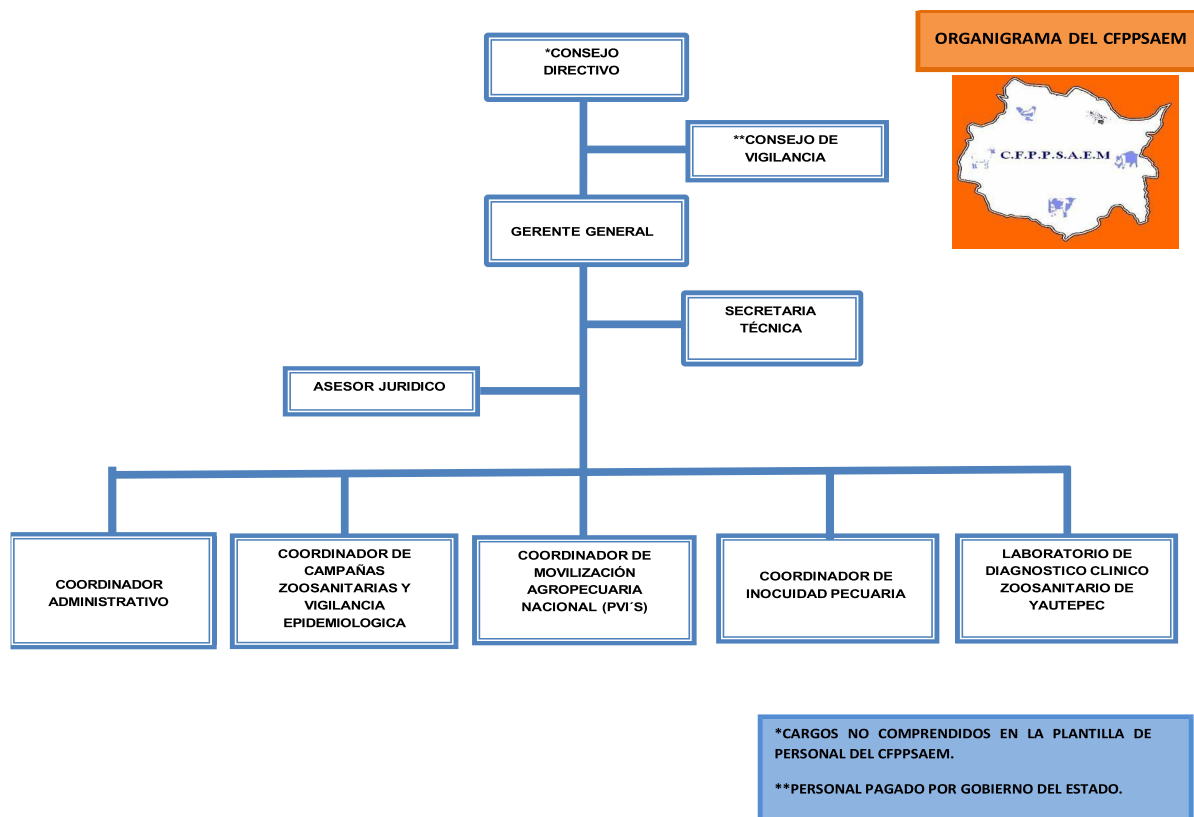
ORGANIGRAMA DEL CFPPSAEM

C.F.P.P.S.A.E.M

*CONSEJO DIRECTIVO

**CONSEJO DE VIGILANCIA

GERENTE GENERAL

SECRETARIA TÉCNICA

ASESOR JURIDICO

COORDINADOR ADMINISTRATIVO

COORDINADOR DE CAMPAÑAS ZOOSANITARIAS Y VIGILANCIA EPIDEMIOLOGICA

COORDINADOR DE MOVILIZACIÓN AGROPECUARIA NACIONAL (PVI´S)

COORDINADOR DE INOCUIDAD PECUARIA

LABORATORIO DE DIAGNOSTICO CLINICO ZOOSANITARIO DE YAUTEPEC

*CARGOS NO COMPRENDIDOS EN LA PLANTILLA DE PERSONAL DEL CFPPSAEM.

**PERSONAL PAGADO POR GOBIERNO DEL ESTADO.